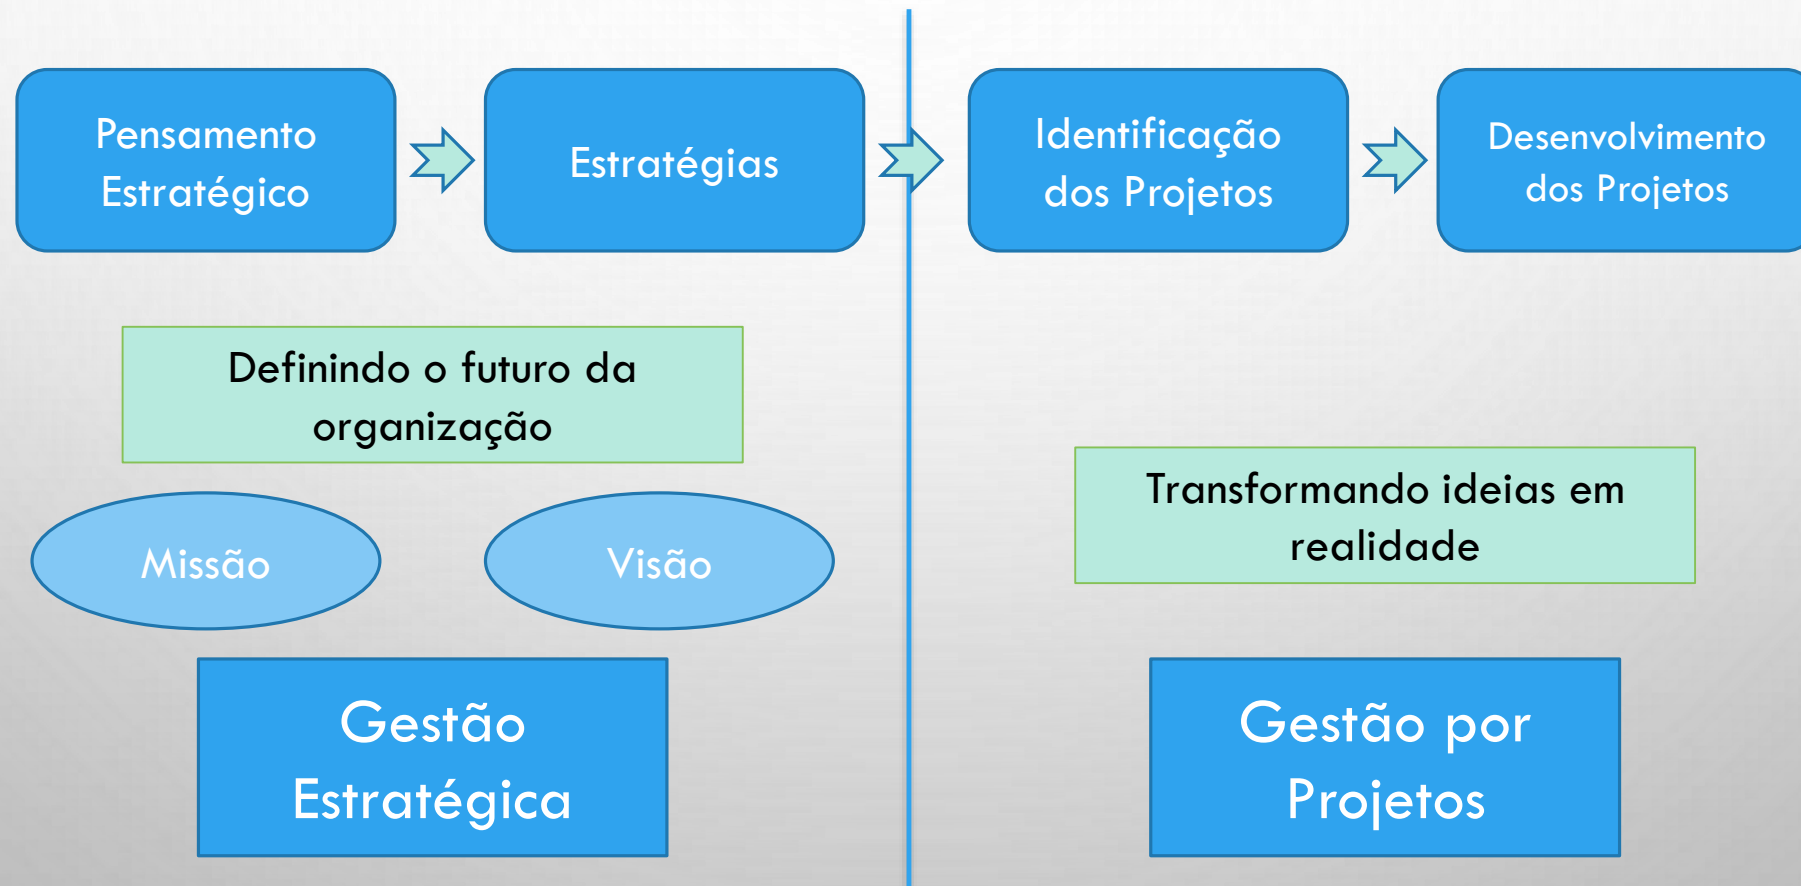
Pensamento Estratégico

Estratégias

Definindo o futuro da organização

Missão

Visão

Gestão Estratégica

Identificação dos Projetos

Desenvolvimento dos Projetos

Transformando ideias em realidade

Gestão por Projetos